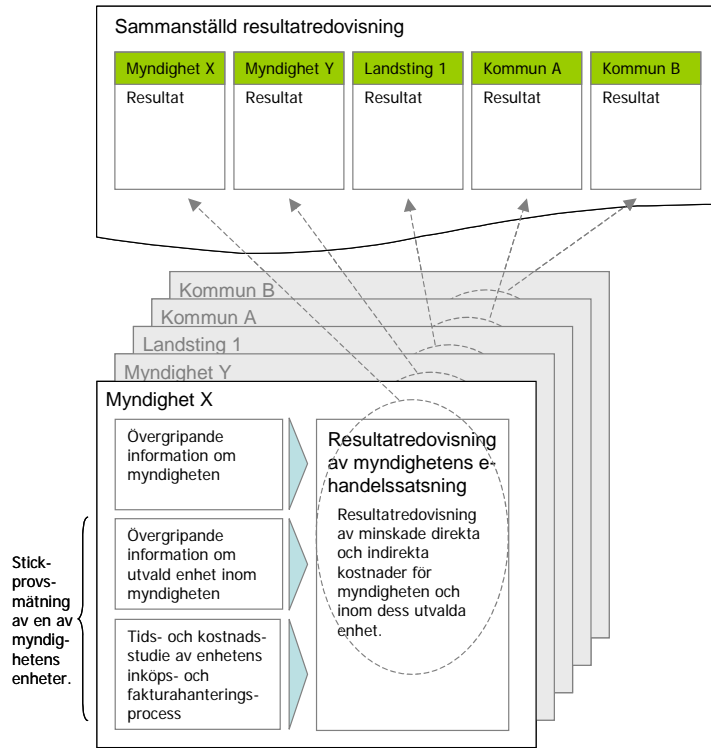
Sammanställd resultatredovisning

| Myndighet X | Myndighet Y | Landsting 1 | Kommun A | Kommun B |
|---|---|---|---|---|
| Resultat | Resultat | Resultat | Resultat | Resultat |

Kommun B

Kommun A

Landsting 1

Myndighet Y

Myndighet X

Övergripande information om myndigheten

Övergripande information om utvald enhet inom myndigheten

Tids- och kostnadsstudie av enhetens inköps- och fakturahanteringsprocess

Resultatredovisning av myndighetens e-handelssatsning

Resultatredovisning av minskade direkta och indirekta kostnader för myndigheten och inom dess utvalda enhet.

Stickprovsmätning av en av myndighetens enheter.